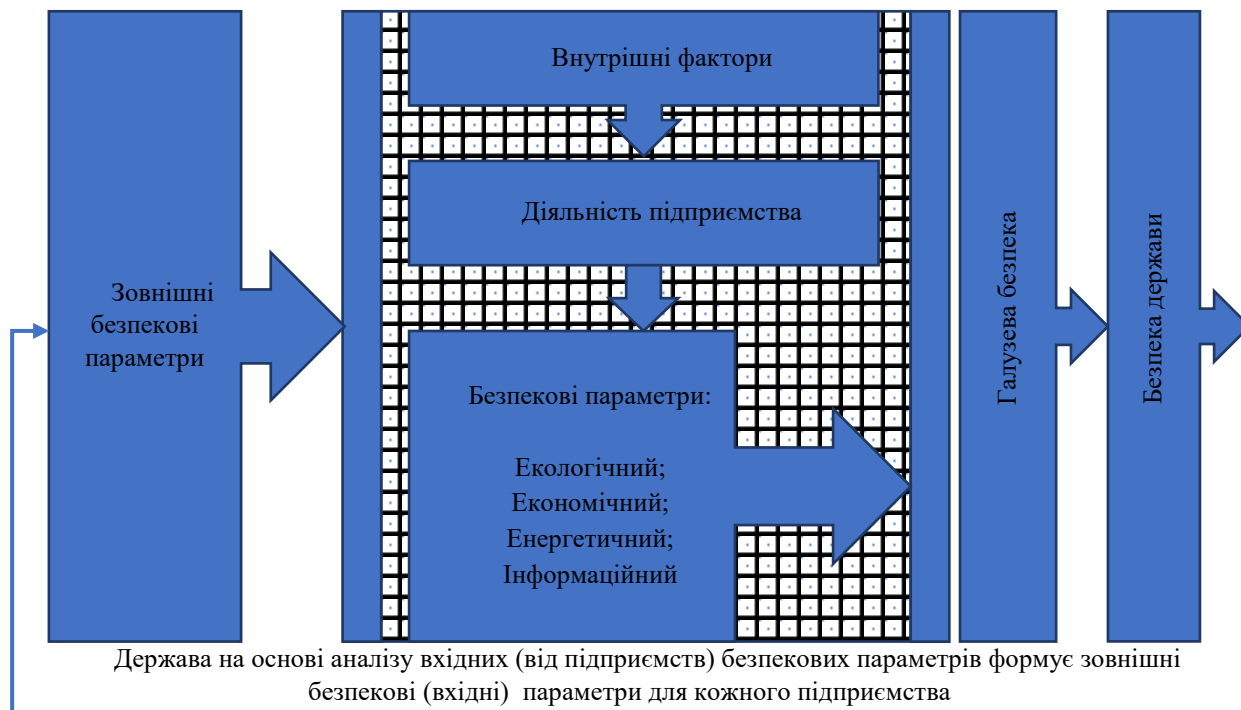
Зовнішні безпекові параметри

Внутрішні фактори

Діяльність підприємства

Безпекові параметри:

Екологічний;
Економічний;
Енергетичний;
Інформаційний

Галузева безпека

Безпека держави

Держава на основі аналізу вхідних (від підприємств) безпекових параметрів формує зовнішні безпекові (вхідні) параметри для кожного підприємства